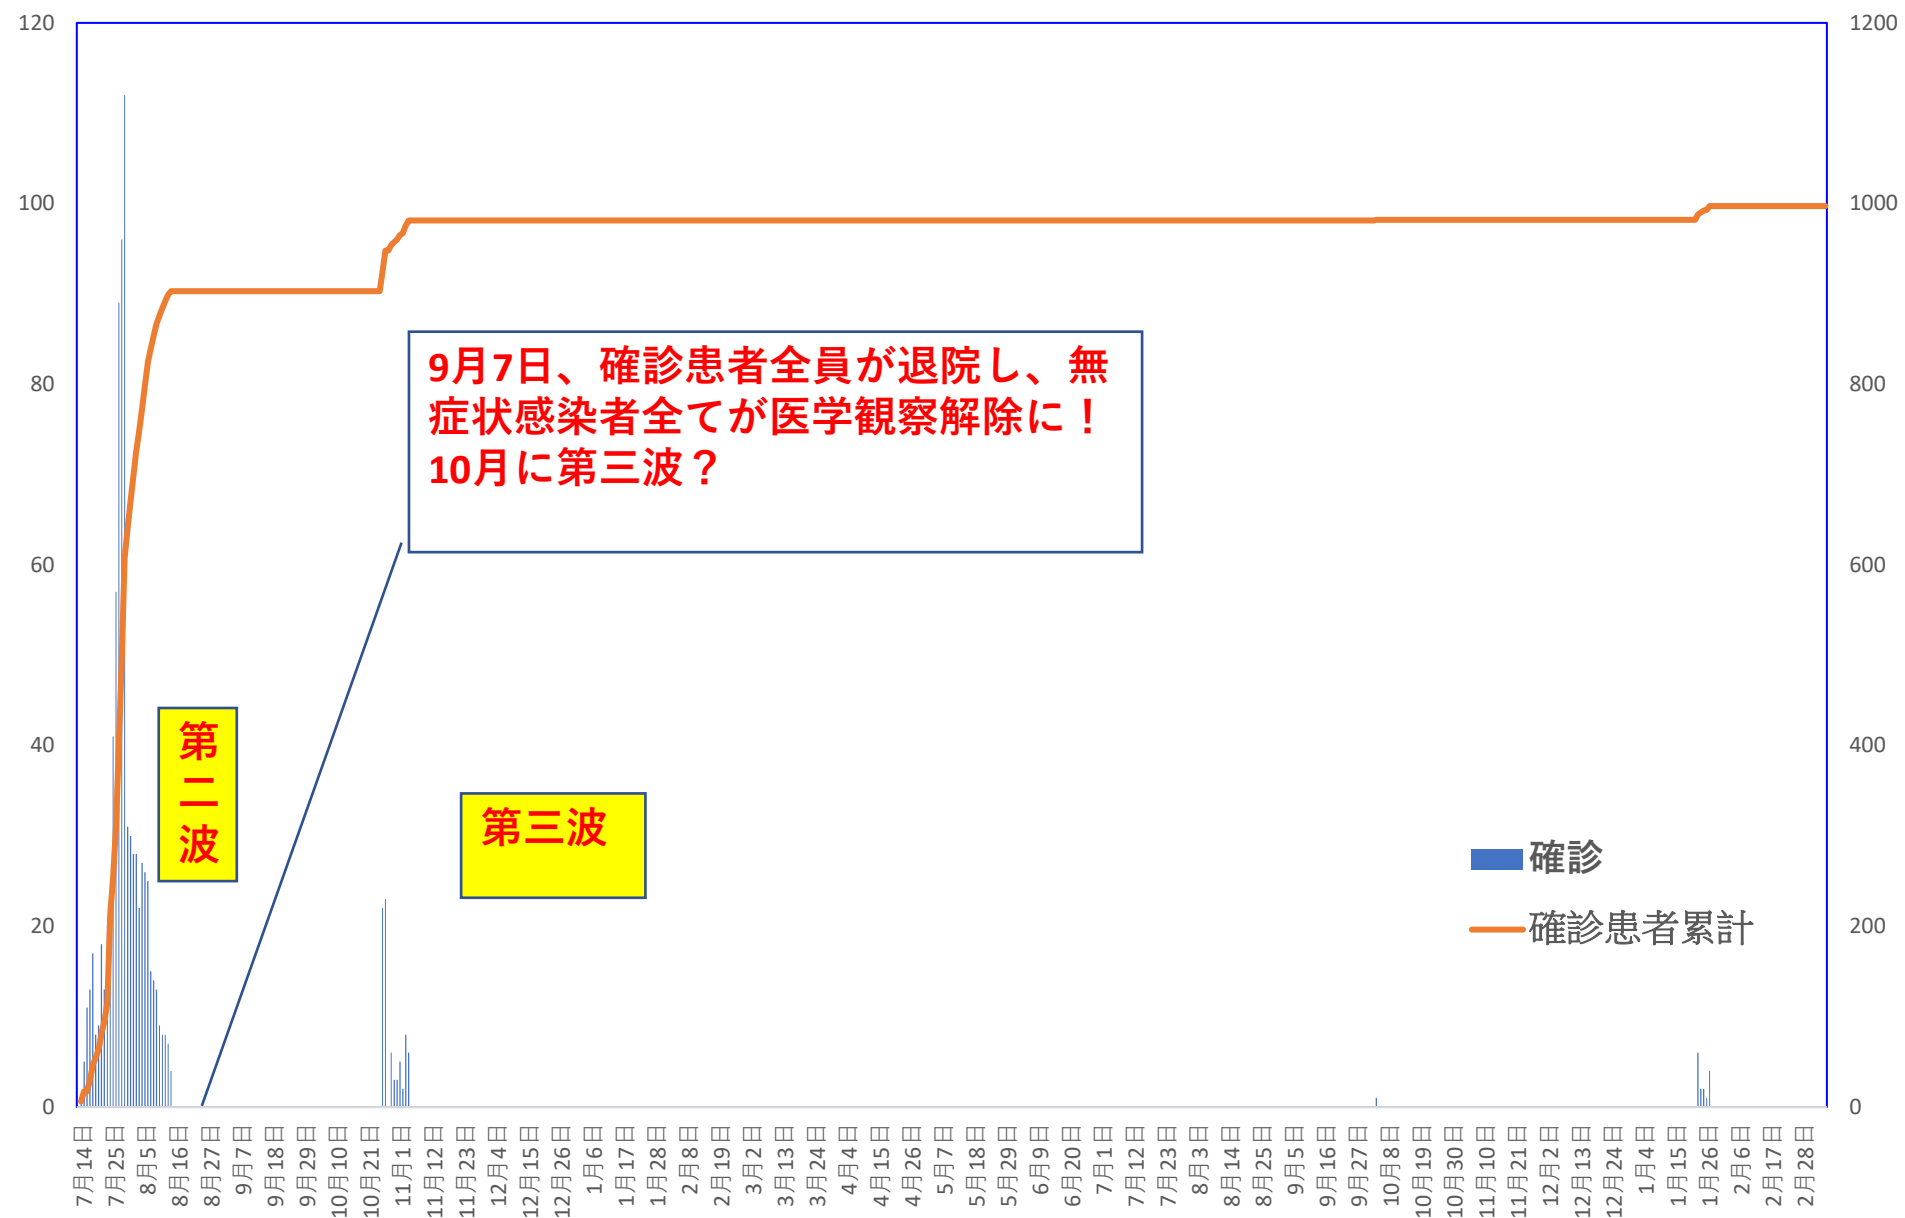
120
100
80
60
40
20
0

1200
1000
800
600
400
200
0

9月7日、確診患者全員が退院し、無症状感染者全てが医学観察解除に！
10月に第三波？

第二波

第三波

確診
確診患者累計

7月14日
7月25日
8月5日
8月16日
8月27日
9月7日
9月18日
9月29日
10月10日
10月21日
11月1日
11月12日
11月23日
12月4日
12月15日
12月26日
1月6日
1月17日
1月28日
2月8日
2月19日
3月2日
3月13日
3月24日
4月4日
4月15日
4月26日
5月7日
5月18日
5月29日
6月9日
6月20日
7月1日
7月12日
7月23日
8月3日
8月14日
8月25日
9月5日
9月16日
9月27日
10月8日
10月19日
10月30日
11月10日
11月21日
12月2日
12月13日
12月24日
1月4日
1月15日
1月26日
2月6日
2月17日
2月28日